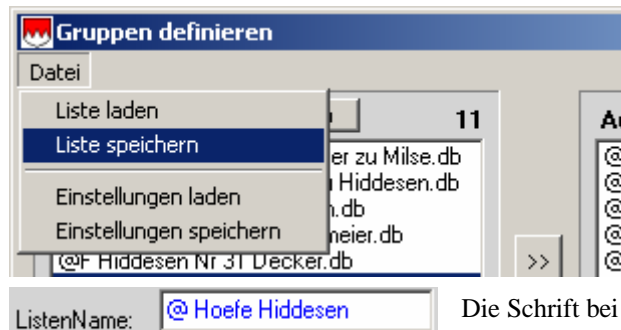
Gruppen definieren

Datei

Liste laden

Liste speichern

Einstellungen laden

Einstellungen speichern

11

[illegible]eier zu Milse.db

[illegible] Hiddesen.db

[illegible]n.db

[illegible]meier.db

@F Hiddesen Nr 31 Decker.db

>>

A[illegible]

@

@

@

@

@

ListenName:

@ Hoefe Hiddesen

Die Schrift bei